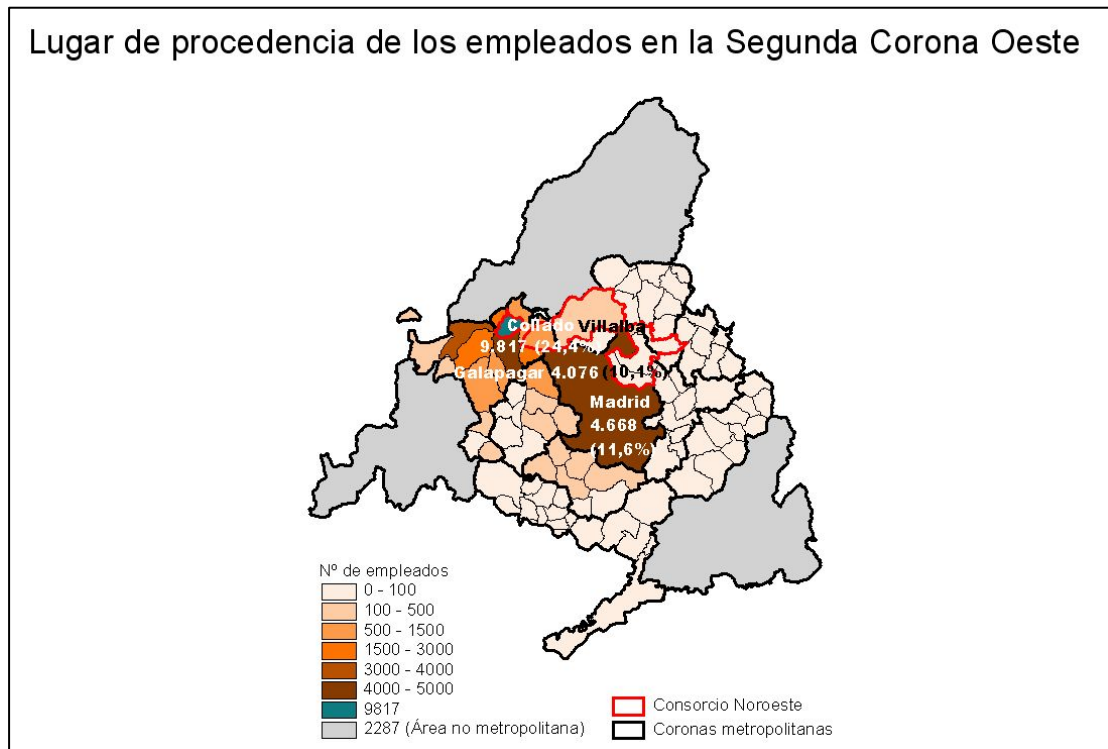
Lugar de procedencia de los empleados en la Segunda Corona Oeste

Collado Villalba
9.817 (24,4%)
Galapagar 4.076 (10,1%)
Madrid
4.668
(11,6%)

Nº de empleados
0 - 100
100 - 500
500 - 1500
1500 - 3000
3000 - 4000
4000 - 5000
9817
2287 (Área no metropolitana)

Consorcio Noroeste
Coronas metropolitanas